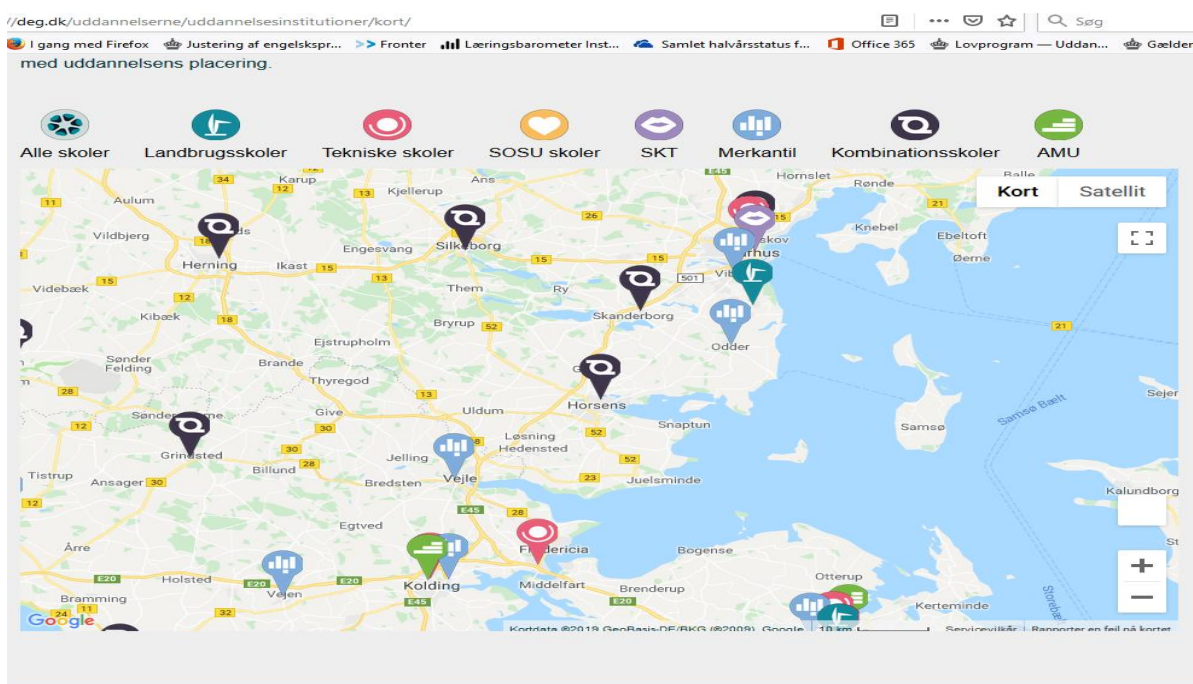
//deg.dk/uddannelserne/uddannelsesinstitutioner/kort/

Søg

I gang med Firefox  Justering af engelskspr...  >> Fronter  Læringsbarometer Inst...  Samlet halvårsstatus f...  Office 365  Lovprogram — Uddan...  Gælder

med uddannelsens placering.

Alle skoler  Landbrugsskoler  Tekniske skoler  SOSU skoler  SKT  Merkantil  Kombinationsskoler  AMU

Kort  Satellit

Karup 34 12 Kjellerup 13 Ans E45 Hornslet Rønde Balle Aulum 11 26 21 Vildbjerg Engesvang Silkeborg Knebel Ebeltoft Herning Ikast 15 15 Århus Øerne Videbæk 13 Them Ry 501 12 Kibæk 18 Bryrup 52 Skanderborg 21 Ejstrupholm Odder Sønder Felding Brande Thyregod 13 Horsens Sejer Give Uldum 30 Samsø Samsø Bælt Grindsted 30 Løsning Hedensted Snaptun 28 52 Billund Jelling Tistrup Ansager 30 Bredsten Vejle 23 Juelsminde Kalundborg 12 E45 Egtved Årre Fredericia Bogense E20 Holsted E20 E20 Kolding Middelfart Otterup Brenderup Bramming Vejen E45 E20 Kerteminde 24 11 32 Storebælt

Google  Kortdata ©2019 GeoBasis-DE/BKG (©2009), Google  10 km  Servicevilkår  Rapporter en fejl på kortet